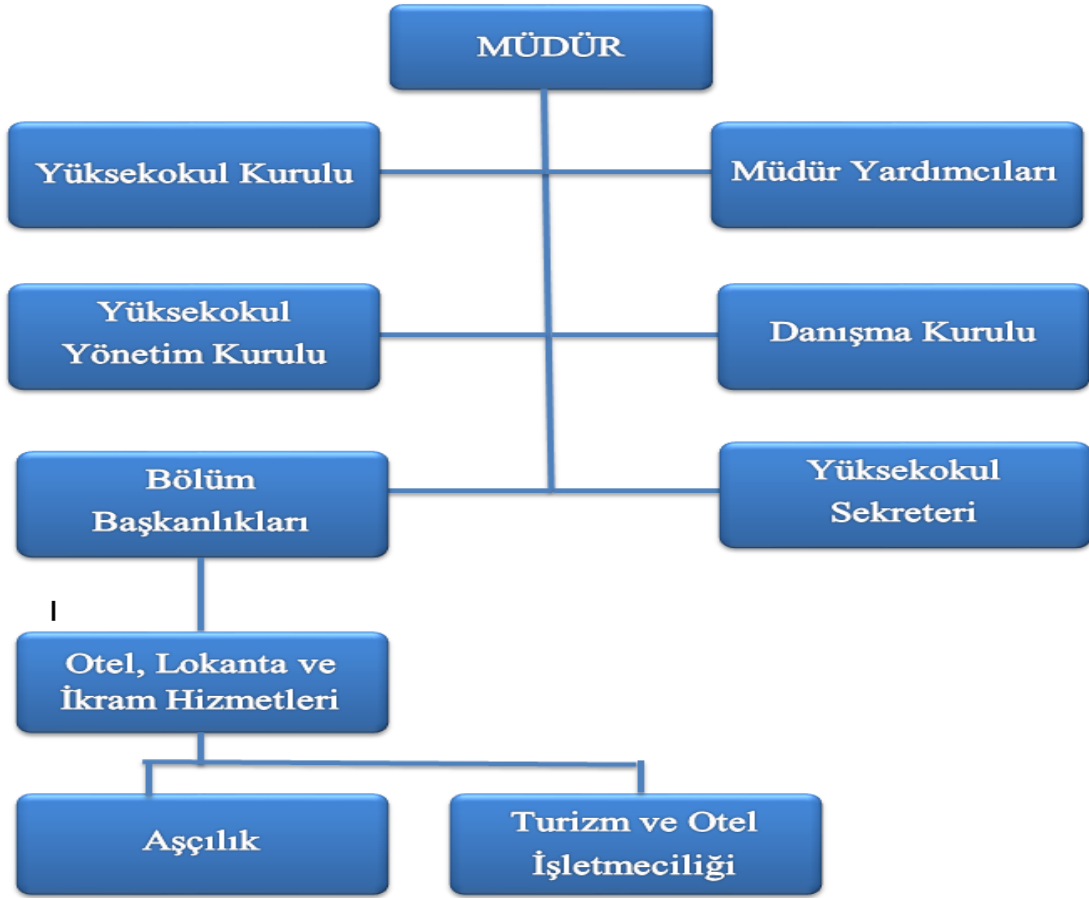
MÜDÜR

Yüksekokul Kurulu

Müdür Yardımcıları

Yüksekokul Yönetim Kurulu

Danışma Kurulu

Bölüm Başkanlıkları

Yüksekokul Sekreteri

I

Otel, Lokanta ve İkram Hizmetleri

Aşçılık

Turizm ve Otel İşletmeciliği